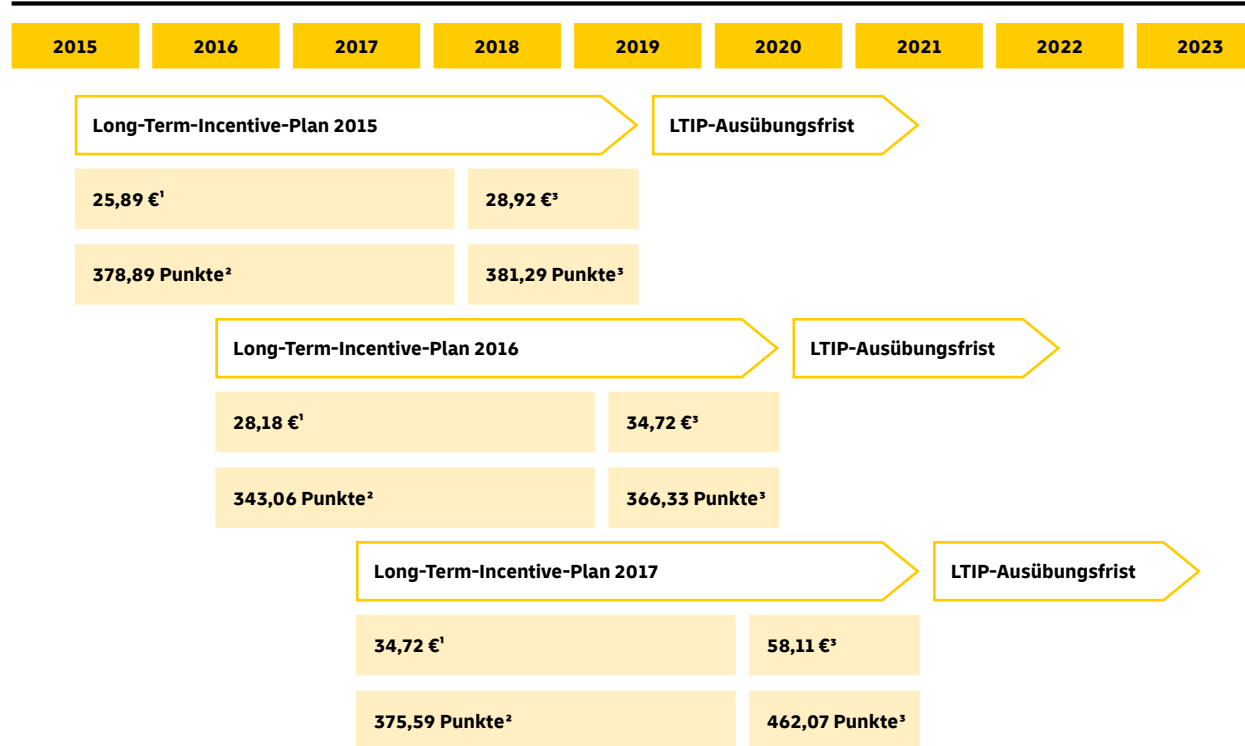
2015 2016 2017 2018 2019 2020 2021 2022 2023

Long-Term-Incentive-Plan 2015

LTIP-Ausübungsfrist

25,89 €$^1$

28,92 €$^3$

378,89 Punkte$^2$

381,29 Punkte$^3$

Long-Term-Incentive-Plan 2016

LTIP-Ausübungsfrist

28,18 €$^1$

34,72 €$^3$

343,06 Punkte$^2$

366,33 Punkte$^3$

Long-Term-Incentive-Plan 2017

LTIP-Ausübungsfrist

34,72 €$^1$

58,11 €$^3$

375,59 Punkte$^2$

462,07 Punkte$^3$